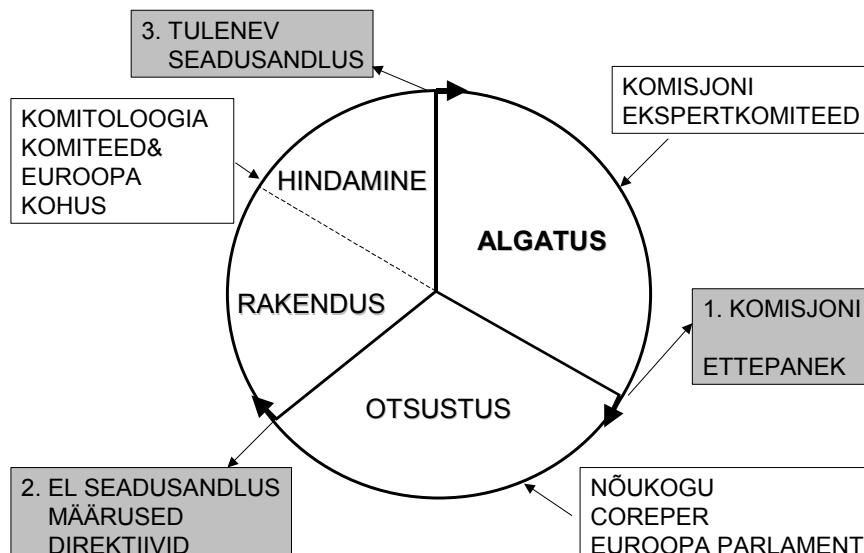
3. TULENEV
SEADUSANDLUS

KOMISJONI
EKSPERTKOMITEED

KOMITOLOOGIA
KOMITEED&
EUROOPA
KOHUS

HINDAMINE

ALGATUS

RAKENDUS

1. KOMISJONI

ETTEPANEK

OTSUSTUS

2. EL SEADUSANDLUS
MÄÄRUSED
DIREKTIIVID

NÕUKOGU
COREPER
EUROOPA PARLAMENT